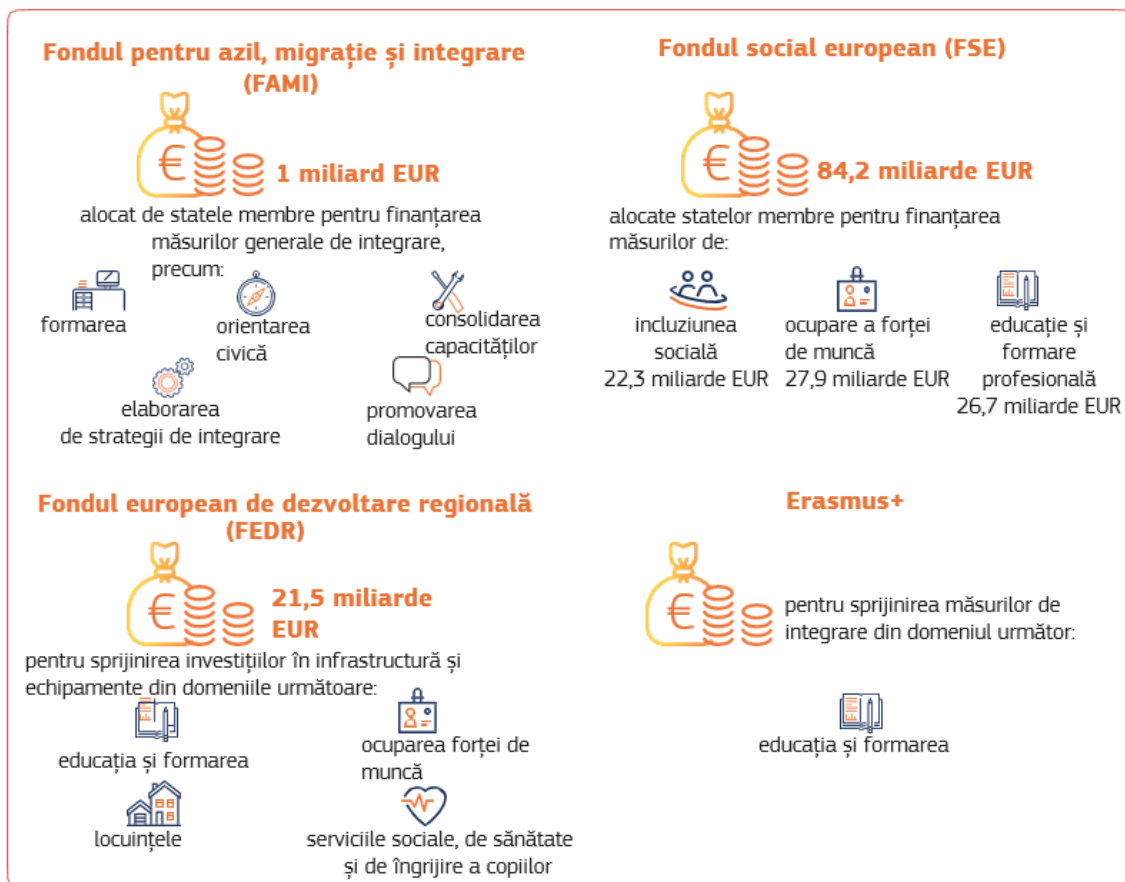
Fondul pentru azil, migrație și integrare (FAMI)

1 miliard EUR

alocat de statele membre pentru finanțarea măsurilor generale de integrare, precum:

formarea

orientarea civică

consolidarea capacităților

elaborarea de strategii de integrare

promovarea dialogului

Fondul social european (FSE)

84,2 miliarde EUR

alocate statelor membre pentru finanțarea măsurilor de:

incluziunea socială 22,3 miliarde EUR

ocupare a forței de muncă 27,9 miliarde EUR

educație și formare profesională 26,7 miliarde EUR

Fondul european de dezvoltare regională (FEDR)

21,5 miliarde EUR

pentru sprijinirea investițiilor în infrastructură și echipamente din domeniile următoare:

educația și formarea

ocuparea forței de muncă

locuințele

serviciile sociale, de sănătate și de îngrijire a copiilor

Erasmus+

pentru sprijinirea măsurilor de integrare din domeniul următor:

educația și formarea